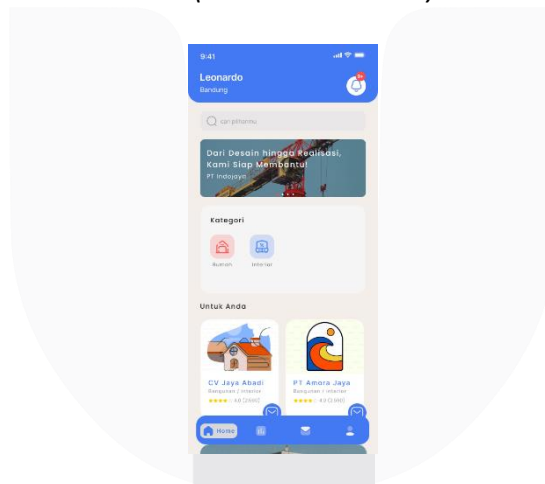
9:41

Leonardo
Bandung

cari pilihanmu

Dari Desain hingga Realisasi, Kami Siap Membantu!
PT Indojaya

Kategori

Rumah
Interior

Untuk Anda

CV Jaya Abadi
Bangunan / Interior
4.8 (2446)

PT Amora Jaya
Bangunan / Interior
4.9 (3.940)

Home